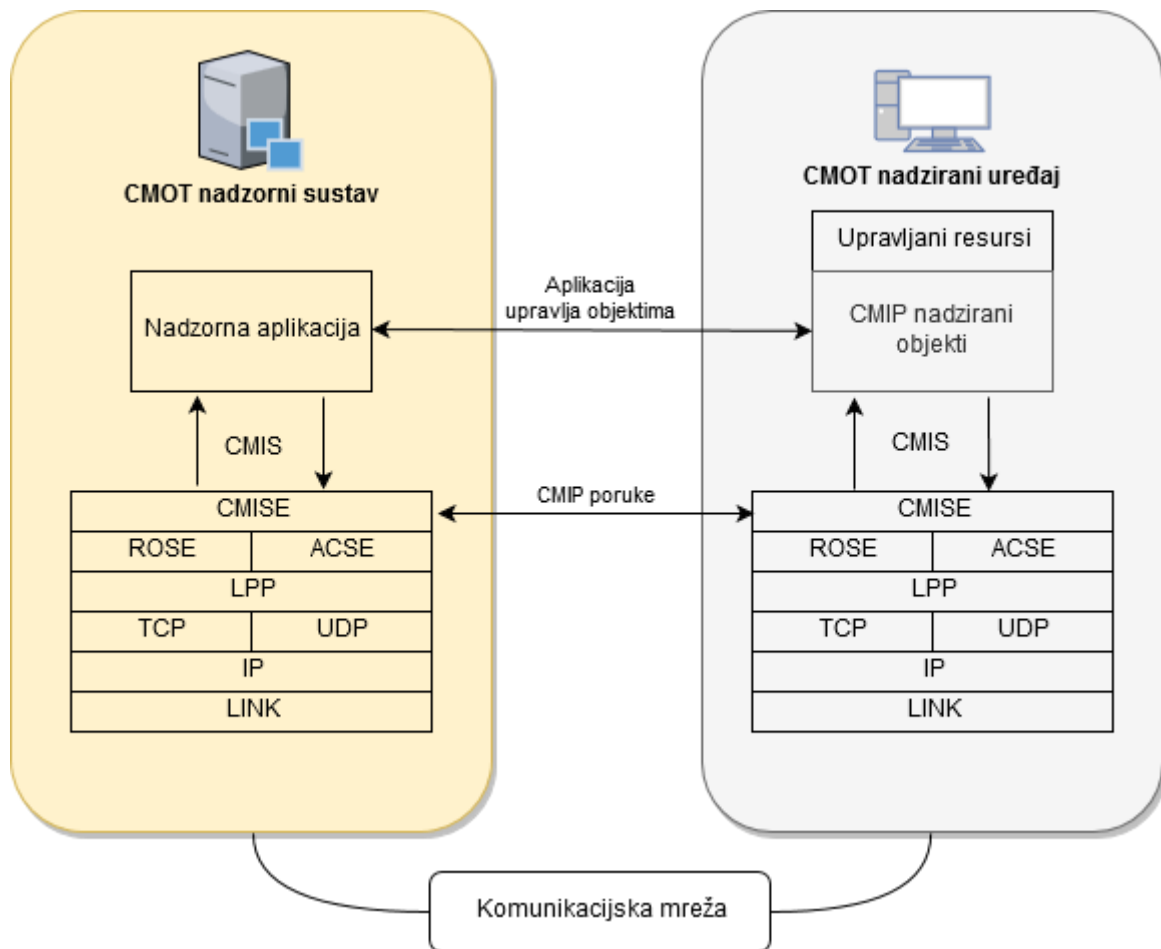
CMOT nadzorni sustav

Nadzorna aplikacija

CMIS

| CMISE | |
|---|---|
| ROSE | ACSE |
| LPP | |
| TCP | UDP |
| IP | |
| LINK | |

Aplikacija upravlja objektima

CMIP poruke

CMOT nadzirani uređaj

Upravljani resursi

CMIP nadzirani objekti

CMIS

| CMISE | |
|---|---|
| ROSE | ACSE |
| LPP | |
| TCP | UDP |
| IP | |
| LINK | |

Komunikacijska mreža